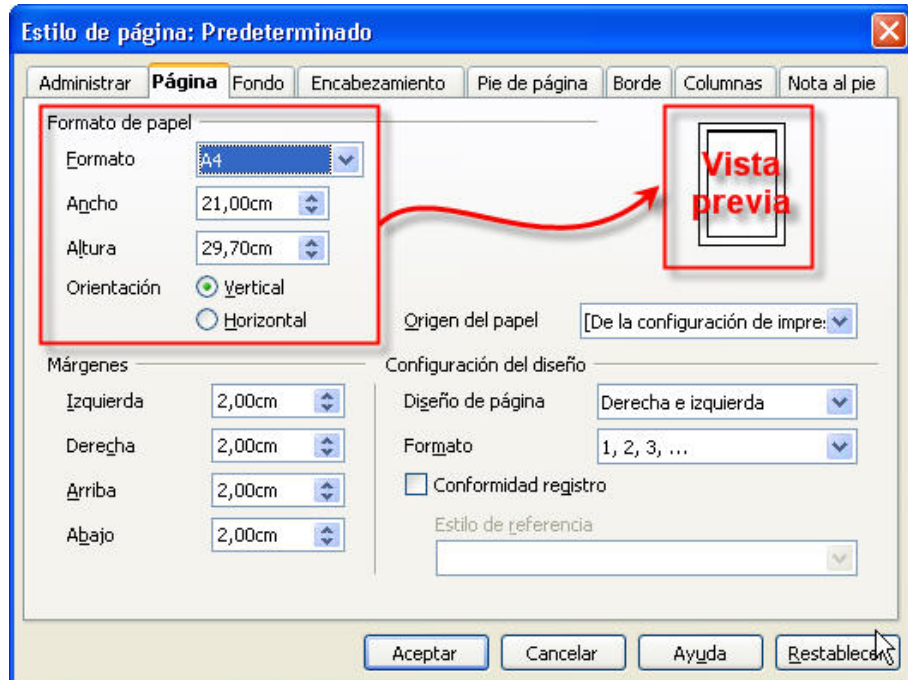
Estilo de página: Predeterminado

Administrar | Página | Fondo | Encabezamiento | Pie de página | Borde | Columnas | Nota al pie

Formato de papel

Formato A4

Ancho 21,00cm

Altura 29,70cm

Orientación Vertical

Horizontal

Vista previa

Origen del papel [De la configuración de impre

Márgenes

Izquierda 2,00cm

Derecha 2,00cm

Arriba 2,00cm

Abajo 2,00cm

Configuración del diseño

Diseño de página Derecha e izquierda

Formato 1, 2, 3, ...

Conformidad registro

Estilo de referencia

Aceptar | Cancelar | Ayuda | Restablecer